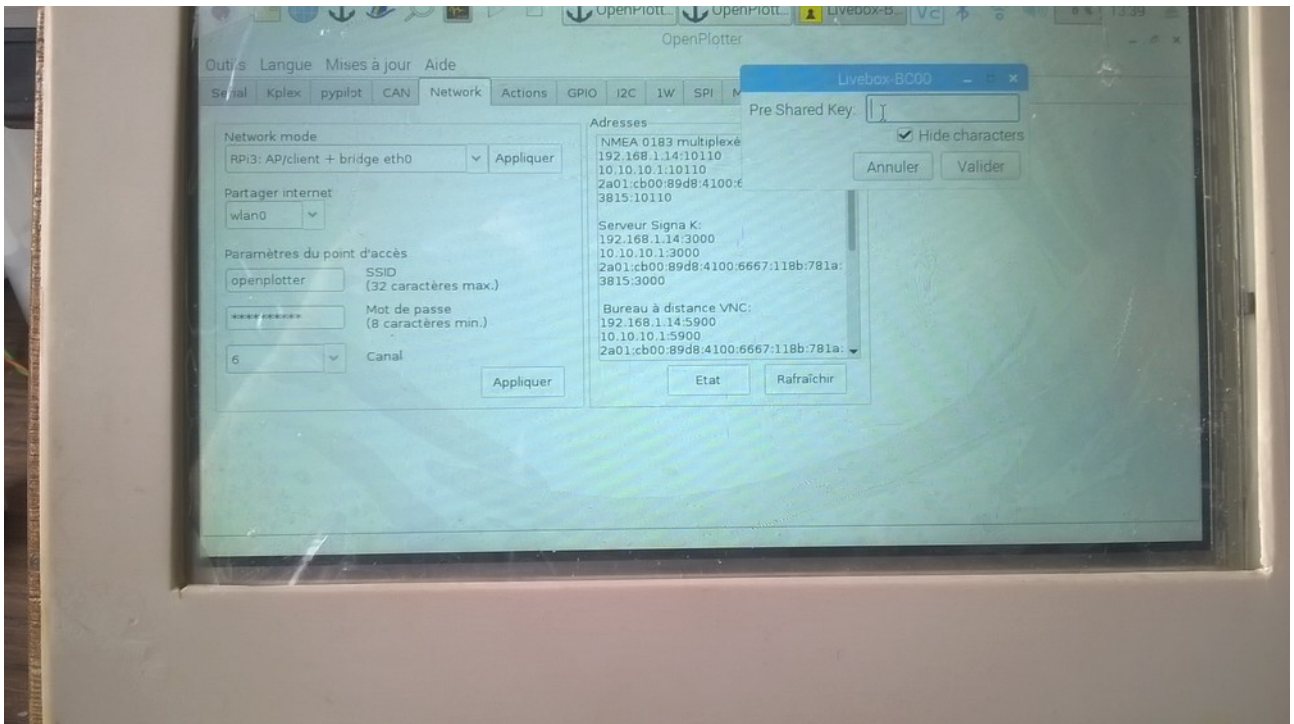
OpenPlott... OpenPlott... Livebox-B... 13:39

OpenPlotter

Outils Langue Mises à jour Aide

Serial Kplex pypilot CAN Network Actions GPIO I2C 1W SPI M

Network mode

RPi3: AP/client + bridge eth0

Appliquer

Partager internet

wlan0

Paramètres du point d'accès

openplotter

SSID
(32 caractères max.)

**********

Mot de passe
(8 caractères min.)

6

Canal

Appliquer

Adresses

NMEA 0183 multiplexé
192.168.1.14:10110
10.10.10.1:10110
2a01:cb00:89d8:4100:6
3815:10110

Serveur Signa K:
192.168.1.14:3000
10.10.10.1:3000
2a01:cb00:89d8:4100:6667:118b:781a:
3815:3000

Bureau à distance VNC:
192.168.1.14:5900
10.10.10.1:5900
2a01:cb00:89d8:4100:6667:118b:781a:

Etat

Rafraîchir

Livebox-BC00

Pre Shared Key:

Hide characters

Annuler

Valider